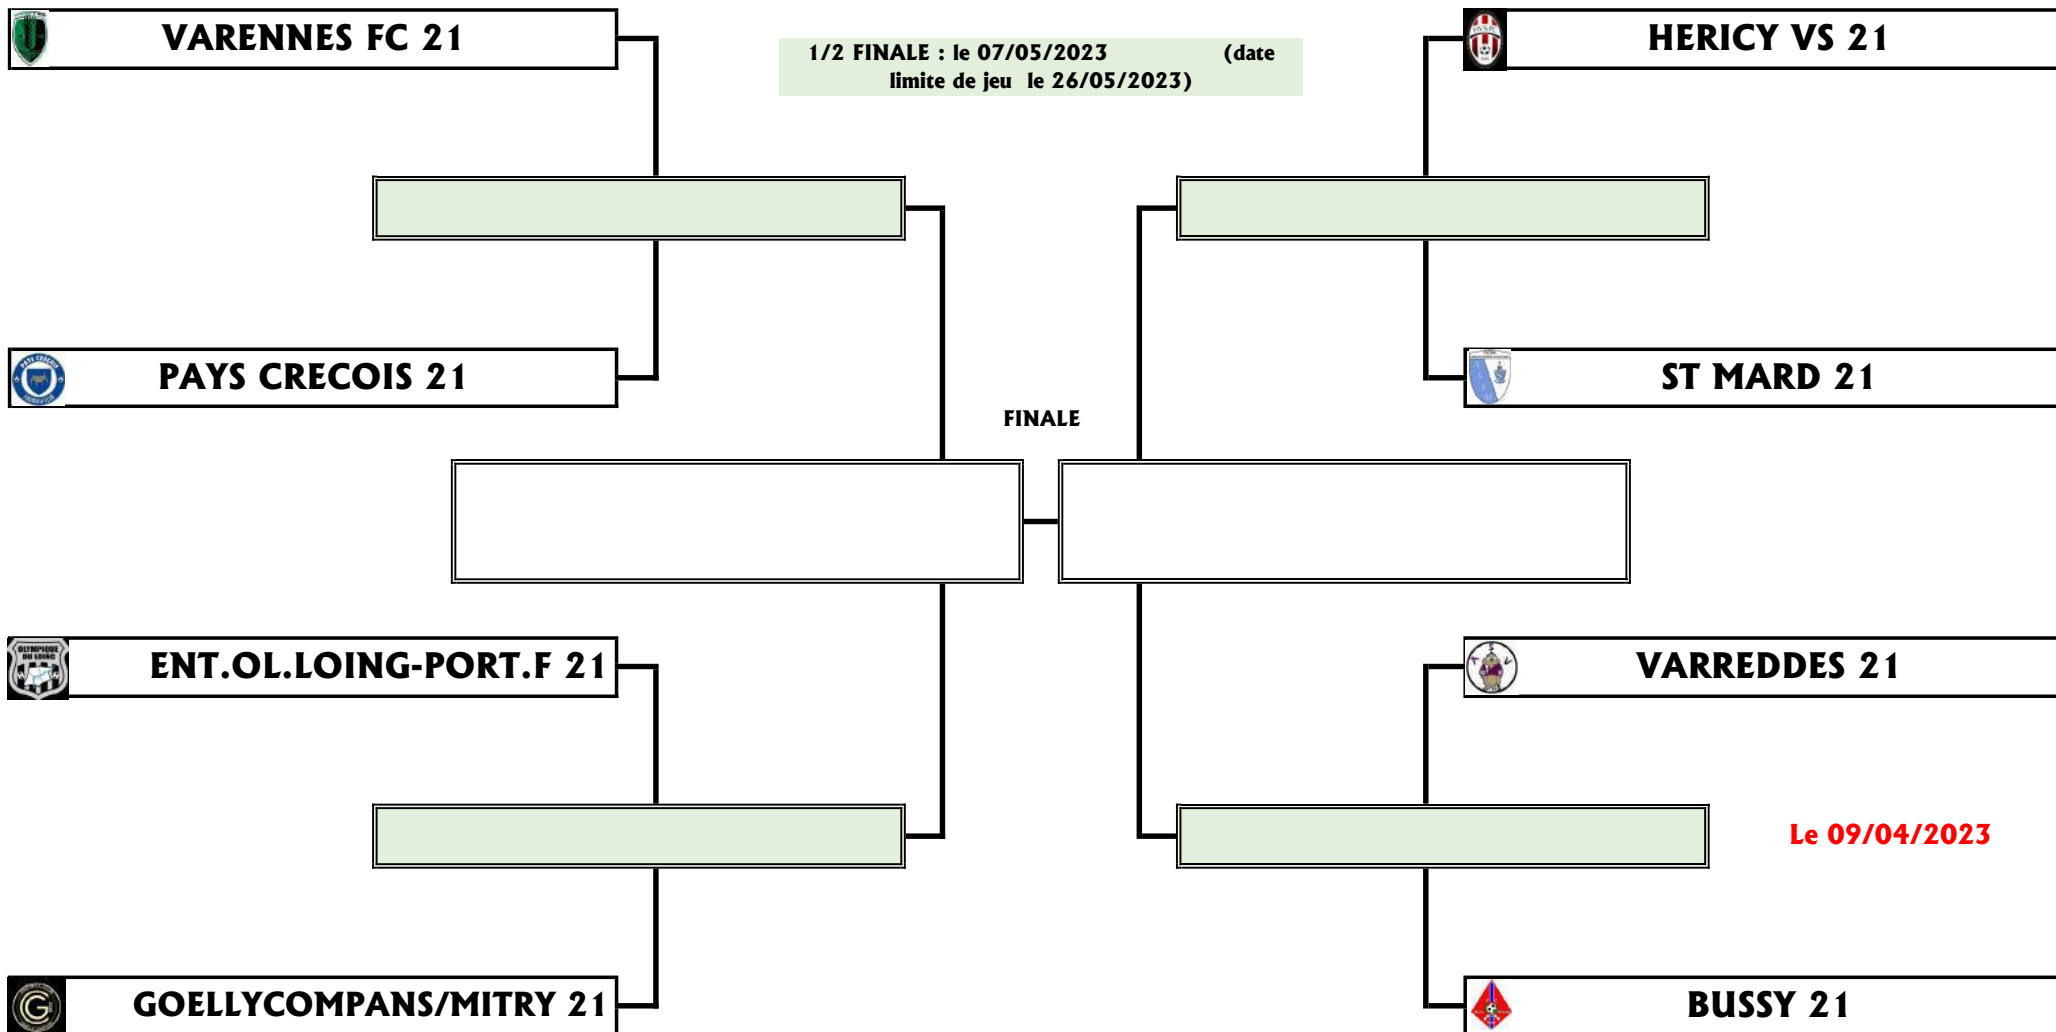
VARENNES FC 21

1/2 FINALE : le 07/05/2023 (date limite de jeu le 26/05/2023)

HERICY VS 21

PAYS CRECOIS 21

ST MARD 21

FINALE

ENT.OL.LOING-PORT.F 21

VARREDDES 21

Le 09/04/2023

GOELLYCOMPANS/MITRY 21

BUSSY 21